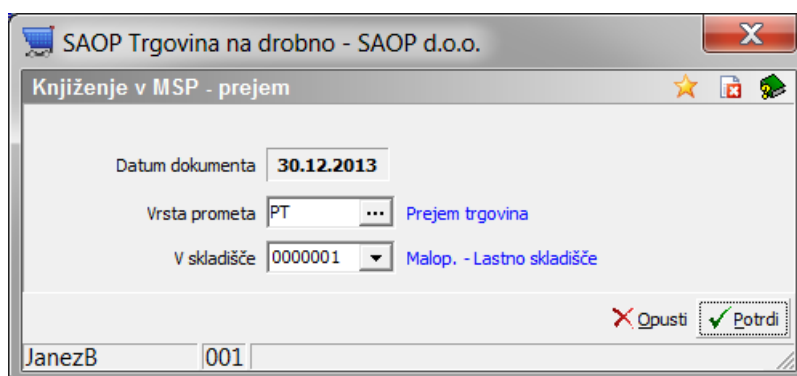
SAOP Trgovina na drobno - SAOP d.o.o.

Knjiženje v MSP - prejem

Datum dokumenta 30.12.2013

Vrsta prometa PT ... Prejem trgovina

V skladišče 0000001 Malop. - Lastno skladišče

Opusti Potrdi

JanezB 001